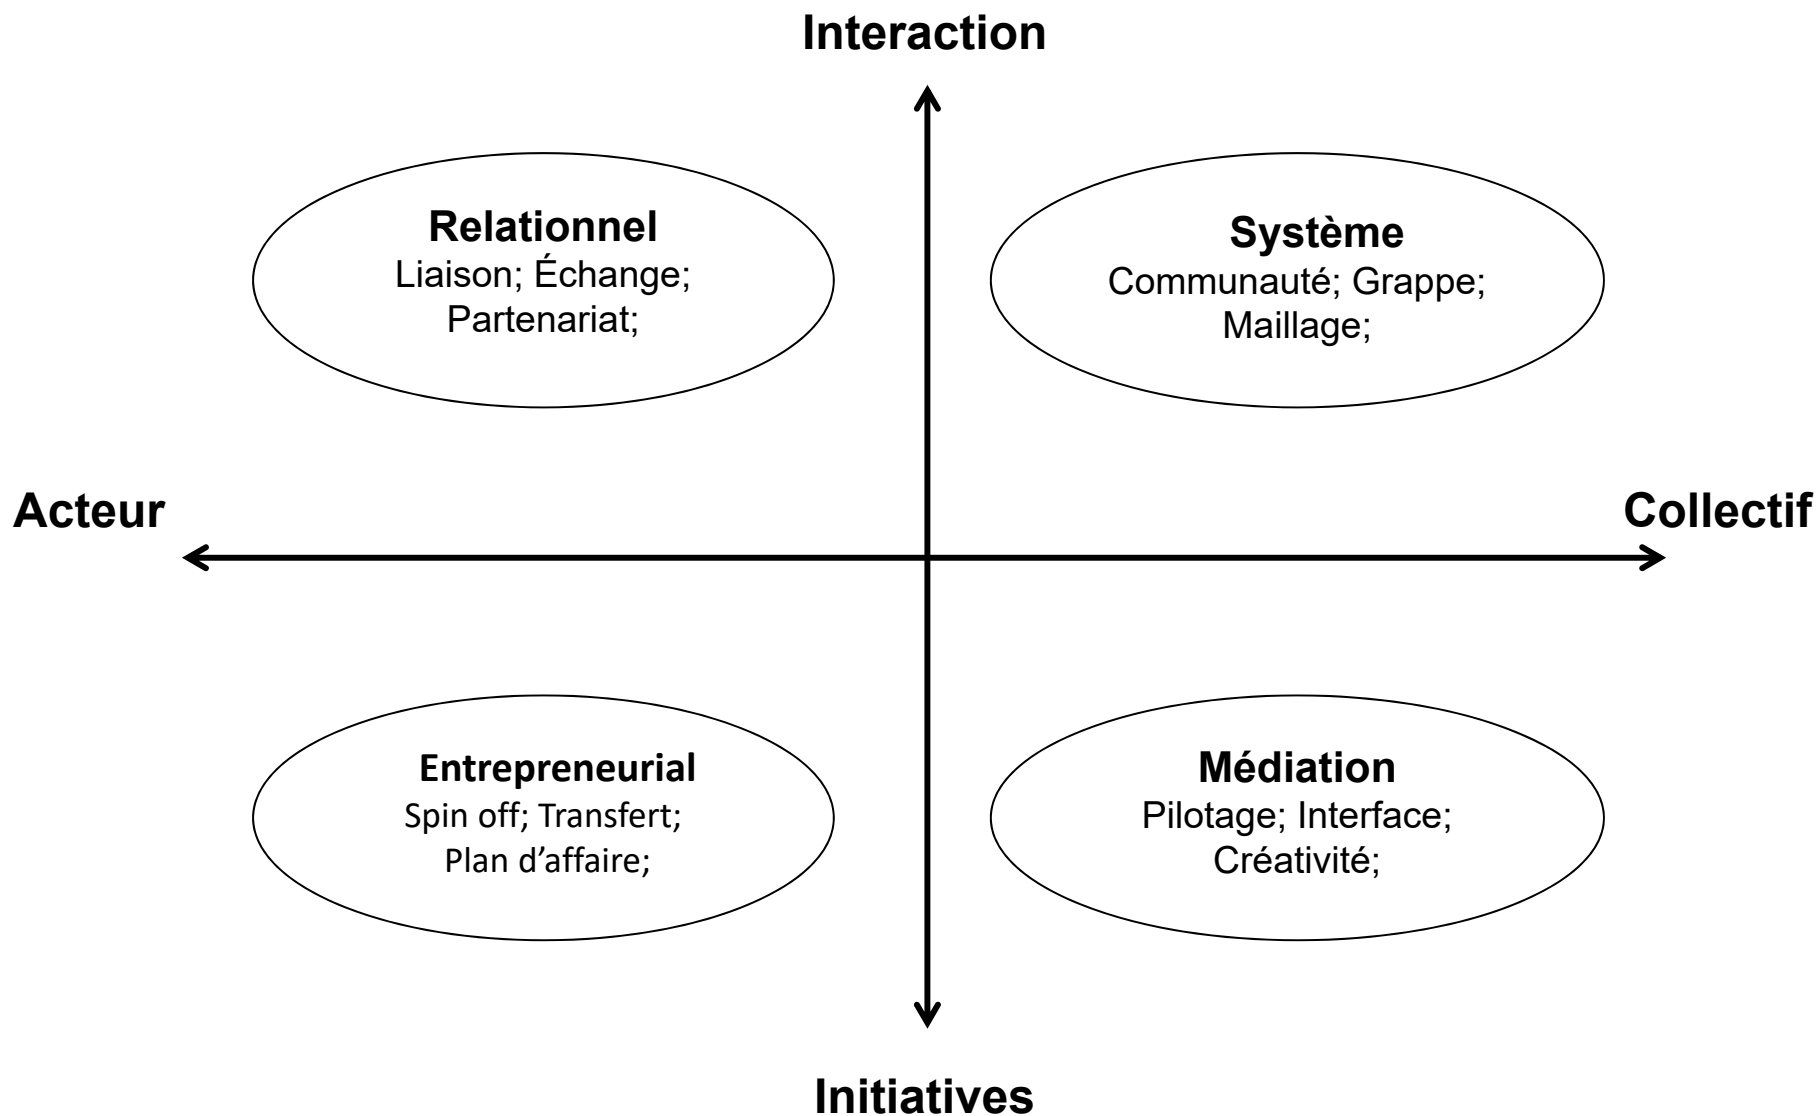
Interaction

Relationnel
Liaison; Échange;
Partenariat;

Système
Communauté; Grappe;
Maillage;

Acteur

Collectif

Entrepreneurial
Spin off; Transfert;
Plan d'affaire;

Médiation
Pilotage; Interface;
Créativité;

Initiatives